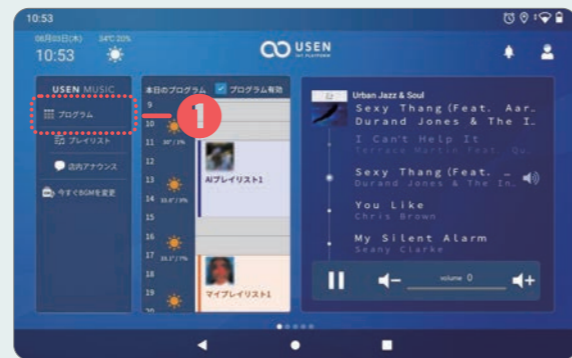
10:53

06月03日(木) 34℃ 20%
10:53

USEN

USEN MUSIC
プログラム
プレイリスト
店内アナウンス
今すぐBGMを変更

1

本日のプログラム
プログラム有効
9
10
11
12
13
14
15
16
17
18
19
AIプレイリスト1
マイプレイリスト1

Urban Jazz & Soul
Sexy Thang(Feat. Aar…
Durand Jones & The I…
I Can't Help It
Terrace Martin Feat. Qu…
Sexy Thang(Feat. …
Durand Jones & The In…
You Like
Chris Brown
My Silent Alarm
Seany Clarke

volume 0